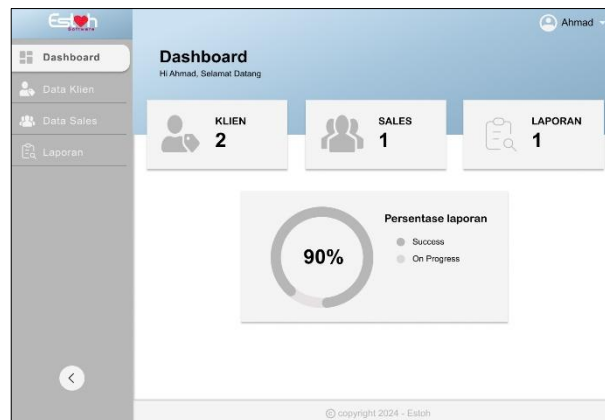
Esteh
Software

Ahmad

Dashboard
Data Klien
Data Sales
Laporan

Dashboard
Hi Ahmad, Selamat Datang

KLIEN
2

SALES
1

LAPORAN
1

90%

Persentase laporan
Success
On Progress

<

© copyright 2024 - Estoh